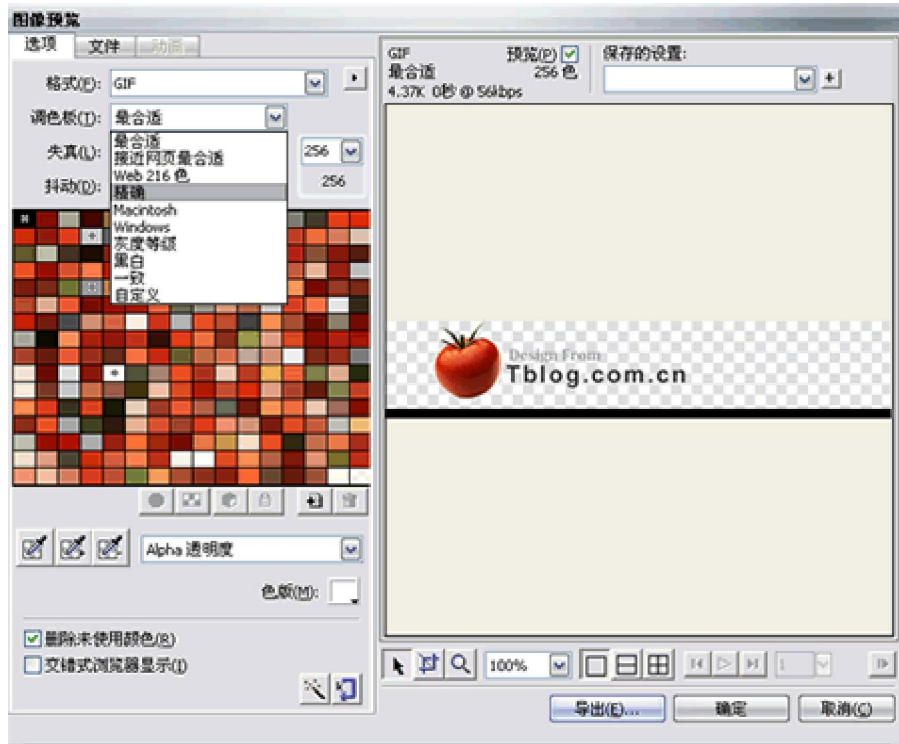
图像预览

选项 文件 动画

格式(F): GIF

调色板(T): 最合适

最合适
接近网页最合适
Web 216 色
精确
Macintosh
Windows
灰度等级
黑白
一致
自定义

失真(L):

抖动(D):

256

256

Alpha 透明度

色版(M):

删除未使用颜色(R)

交错式浏览器显示(I)

GIF
最合适
4.37K 0秒 @ 56kbps

预览(P)
256 色

保存的设置:

Design From
Tblog.com.cn

100%

1

导出(E)...

确定

取消(C)